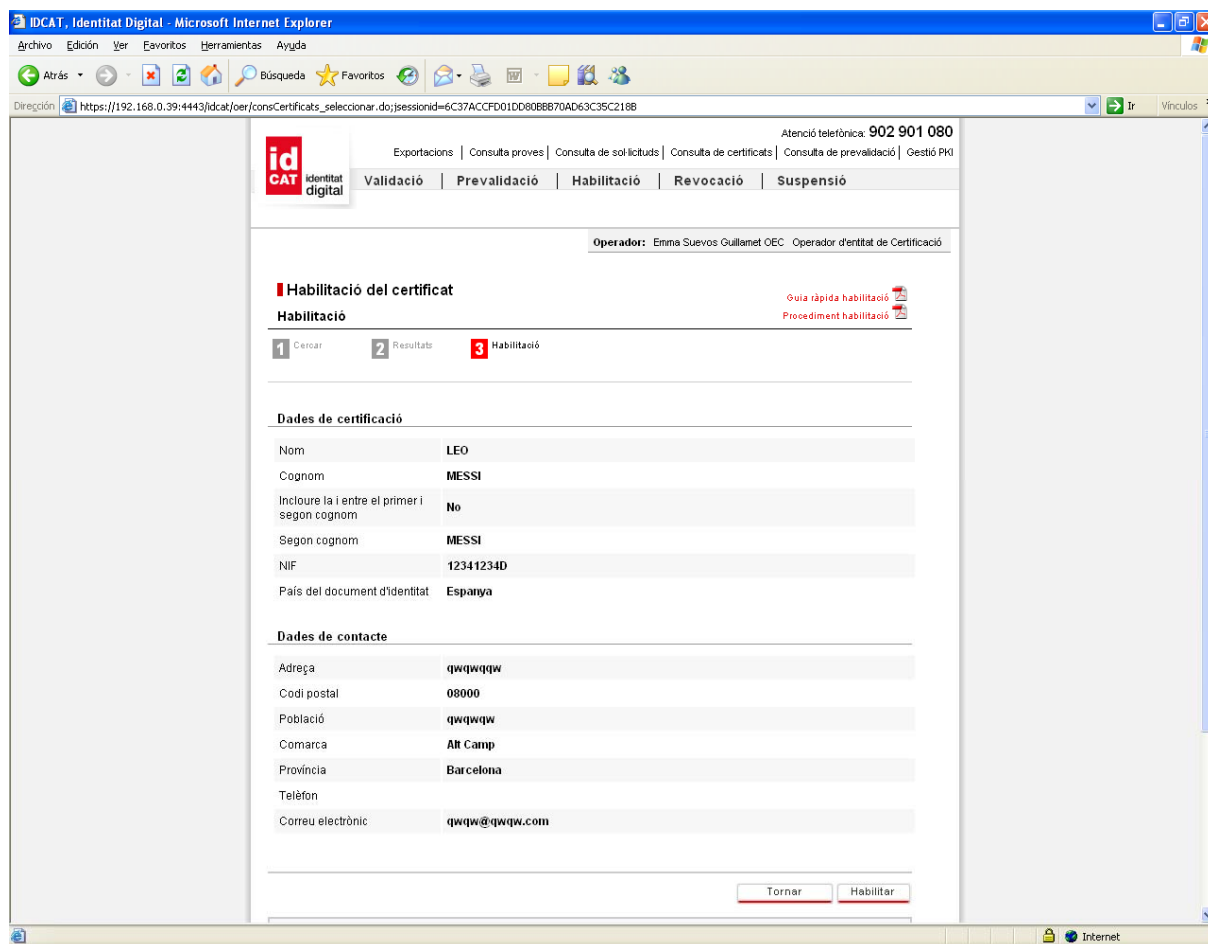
IDCAT, Identitat Digital - Microsoft Internet Explorer

Archivo Edición Ver Favoritos Herramientas Ayuda

Atrás Búsqueda Favoritos

Dirección https://192.168.0.39:4443/idcat/oer/consCertificats_seleccionar.do;jsessionid=6C37ACCFD01DD80BBB70AD63C35C218B Ir Vínculos

Atenció telefònica: 902 901 080

Exportacions | Consulta proves | Consulta de sol·licituds | Consulta de certificats | Consulta de prevalidació | Gestió PKI

id CAT identitat digital

Validació | Prevalidació | Habilitació | Revocació | Suspensió

Operador: Emma Suevos Guillamet OEC Operador d'entitat de Certificació

Habilitació del certificat

Guia ràpida habilitació

Habilitació

Procediment habilitació

1 Cercar 2 Resultats 3 Habilitació

Dades de certificació

| | |
|---|---|
| Nom | LEO |
| Cognom | MESSI |
| Incloure la i entre el primer i segon cognom | No |
| Segon cognom | MESSI |
| NIF | 12341234D |
| País del document d'identitat | Espanya |

Dades de contacte

| | |
|---|---|
| Adreça | qwqwqqw |
| Codi postal | 08000 |
| Població | qwqwqw |
| Comarca | Alt Camp |
| Província | Barcelona |
| Telèfon | |
| Correu electrònic | qwqw@qwqw.com |

Tornar Habilitar

Internet